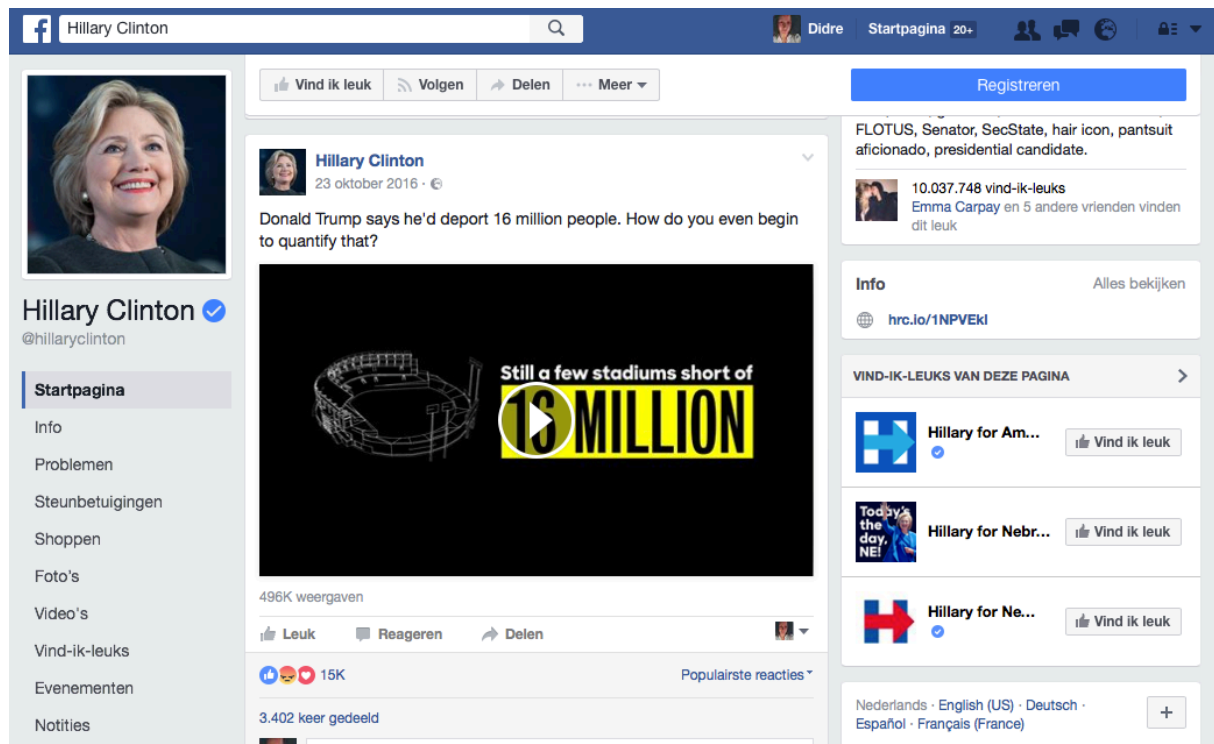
Hillary Clinton

Didre Startpagina 20+

Vind ik leuk Volgen Delen Meer

Registreren

Hillary Clinton
@hillaryclinton

Startpagina
Info
Problemen
Steunbetuigingen
Shoppen
Foto's
Video's
Vind-ik-leuks
Evenementen
Notities

Hillary Clinton
23 oktober 2016 ·

Donald Trump says he'd deport 16 million people. How do you even begin to quantify that?

Still a few stadiums short of 16 MILLION

496K weergaven

Leuk Reageren Delen

15K

Populairste reacties

3.402 keer gedeeld

FLOTUS, Senator, SecState, hair icon, pantsuit aficionado, presidential candidate.

10.037.748 vind-ik-leuks
Emma Carpay en 5 andere vrienden vinden dit leuk

Info Alles bekijken

hrc.io/1NPVEkl

VIND-IK-LEUKS VAN DEZE PAGINA

Hillary for Am... Vind ik leuk

Today's the day, NE!

Hillary for Nebr... Vind ik leuk

Hillary for Ne... Vind ik leuk

Nederlands · English (US) · Deutsch · Español · Français (France)

+